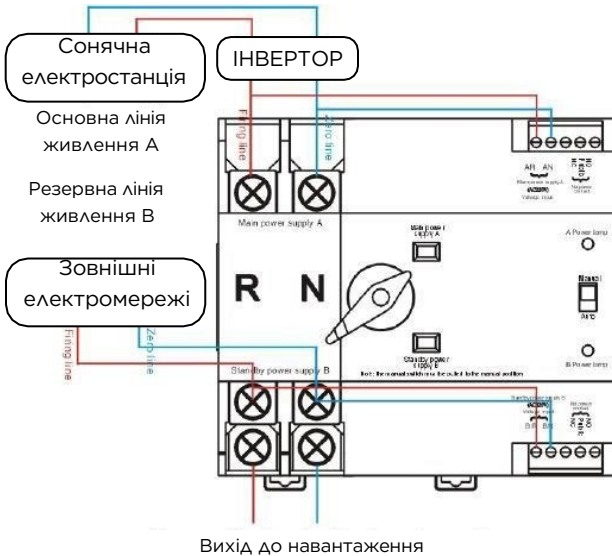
Сонячна електростанція

ІНВЕРТОР

Основна лінія живлення А

Резервна лінія живлення В

Зовнішні електромережі

Firing line

Zero line

Main power supply A

AR AN

Main power supply A

(AC230V)

Voltage input

NO Points NC

Reserve Contact

Main power supply A

A Power lamp

Manual

Auto

R

N

Standby power supply B

Note: the manual switch must be put in the manual position

B Power lamp

Firing line

Zero line

Standby power supply B

Standby power supply B

(AC230V)

Voltage input

BR BN

No contact point

NO Points NC

Вихід до навантаження